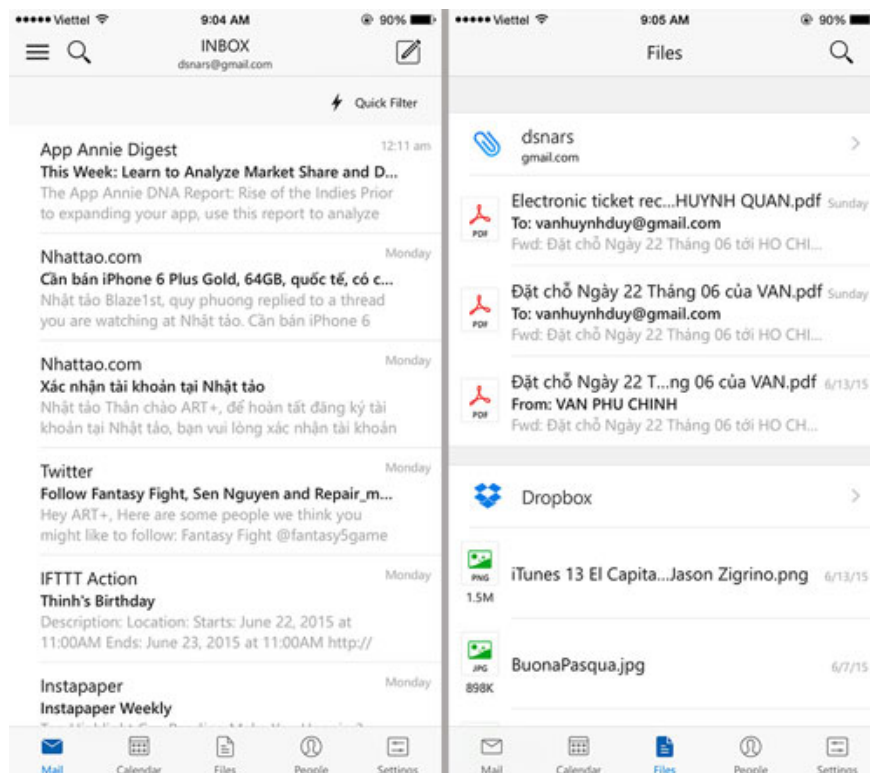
••••• Viettel 9:04 AM 90%

INBOX
dsnars@gmail.com

Quick Filter

App Annie Digest 12:11 am
This Week: Learn to Analyze Market Share and D...
The App Annie DNA Report: Rise of the Indies Prior to expanding your app, use this report to analyze

Nhattao.com Monday
Cần bán iPhone 6 Plus Gold, 64GB, quốc tế, có c...
Nhật tảo Blaze1st, quy phuong replied to a thread you are watching at Nhật tảo. Cần bán iPhone 6

Nhattao.com Monday
Xác nhận tài khoản tại Nhật tảo
Nhật tảo Thân chào ART+, để hoàn tất đăng ký tài khoản tại Nhật tảo, bạn vui lòng xác nhận tài khoản

Twitter Monday
Follow Fantasy Fight, Sen Nguyen and Repair_m...
Hey ART+, Here are some people we think you might like to follow: Fantasy Fight @fantasy5game

IFTTT Action Monday
Thinh's Birthday
Description: Location: Starts: June 22, 2015 at 11:00AM Ends: June 23, 2015 at 11:00AM http://

Instapaper Monday
Instapaper Weekly
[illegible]

Mail Calendar Files People Settings

••••• Viettel 9:05 AM 90%

Files

dsnars
gmail.com

PDF Electronic ticket rec...HUYNH QUAN.pdf Sunday
To: vanhuynhduy@gmail.com
Fwd: Đặt chỗ Ngày 22 Tháng 06 tới HO CHI...

PDF Đặt chỗ Ngày 22 Tháng 06 của VAN.pdf Sunday
To: vanhuynhduy@gmail.com
Fwd: Đặt chỗ Ngày 22 Tháng 06 tới HO CHI...

PDF Đặt chỗ Ngày 22 T...ng 06 của VAN.pdf 6/13/15
From: VAN PHU CHINH
Fwd: Đặt chỗ Ngày 22 Tháng 06 tới HO CH...

Dropbox

PNG 1.5M iTunes 13 El Capita...Jason Zigrino.png 6/13/15

JPG 898K BuonaPasqua.jpg 6/7/15

Mail Calendar Files People Settings